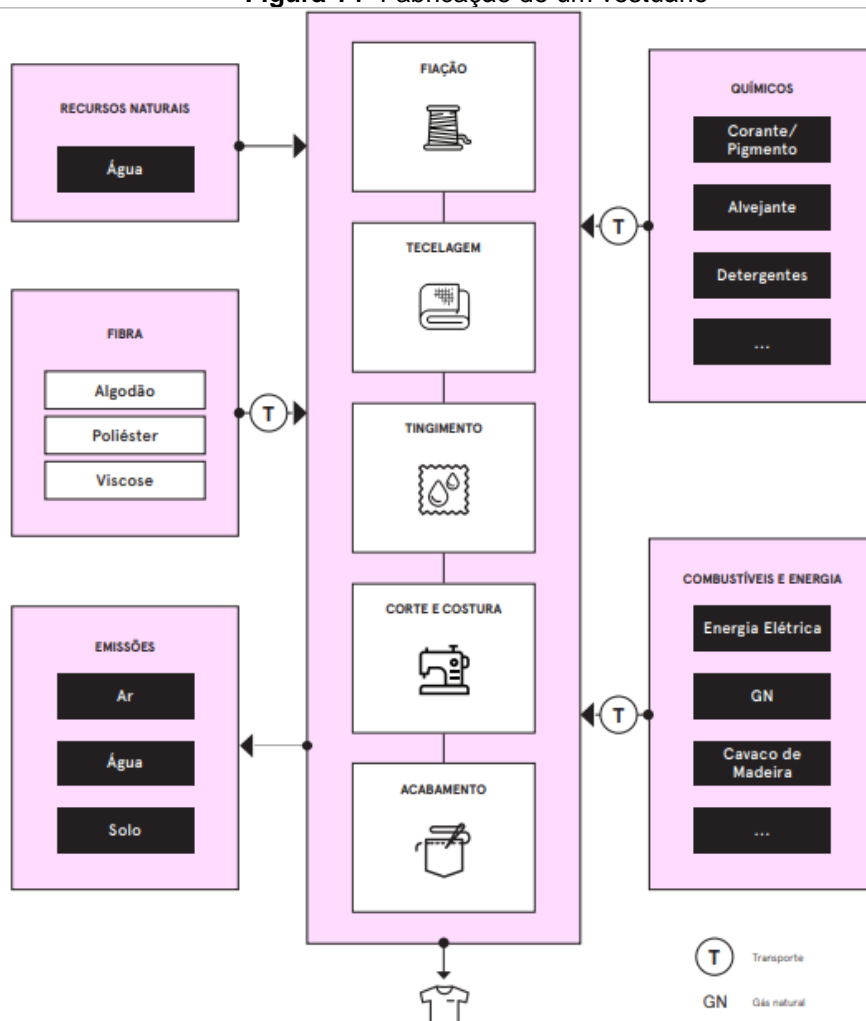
Figura 1 - Fabricação de um vestuário

RECURSOS NATURAIS

Água

FIBRA

Algodão

Poliéster

Viscose

T

EMISSÕES

Ar

Água

Solo

FIAÇÃO

TECELAGEM

TINGIMENTO

CORTE E COSTURA

ACABAMENTO

QUÍMICOS

Corante/ Pigmento

Alvejante

Detergentes

...

T

COMBUSTÍVEIS E ENERGIA

Energia Elétrica

GN

Cavaco de Madeira

...

T

T Transporte

GN Gás natural